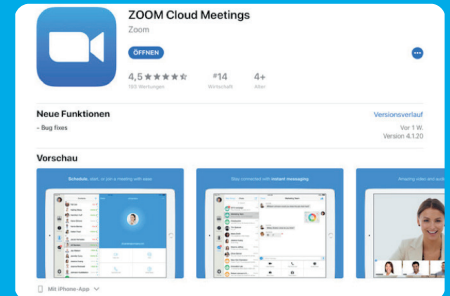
ZOOM Cloud Meetings

Zoom

ÖFFNEN

4,5 ★★★★★
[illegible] Wertungen

#14
Wirtschaft

4+
Alter

Neue Funktionen

Versionsverlauf

- Bug fixes

Vor 1 W.

Version 4.1.20

Vorschau

Schedule, start, or join a meeting with ease

Stay connected with instant messaging

Amazing video and audio

Mit iPhone-App